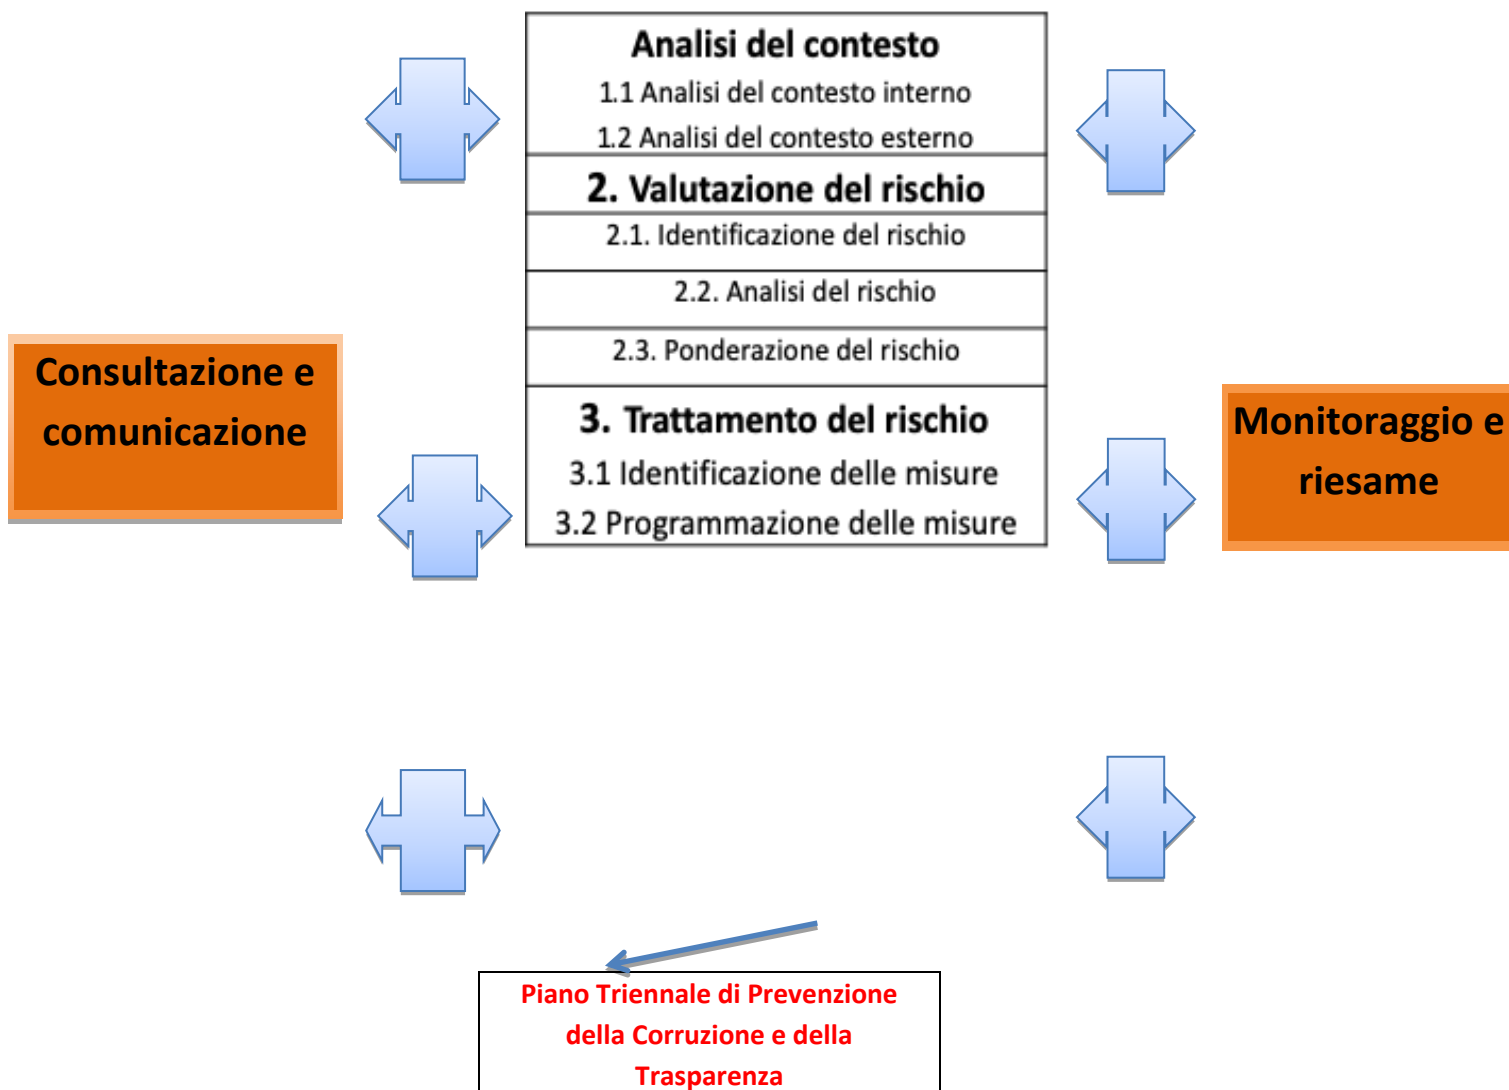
Analisi del contesto
1.1 Analisi del contesto interno
1.2 Analisi del contesto esterno

2. Valutazione del rischio

2.1. Identificazione del rischio

2.2. Analisi del rischio

2.3. Ponderazione del rischio

3. Trattamento del rischio
3.1 Identificazione delle misure
3.2 Programmazione delle misure

Consultazione e comunicazione

Monitoraggio e riesame

Piano Triennale di Prevenzione della Corruzione e della Trasparenza